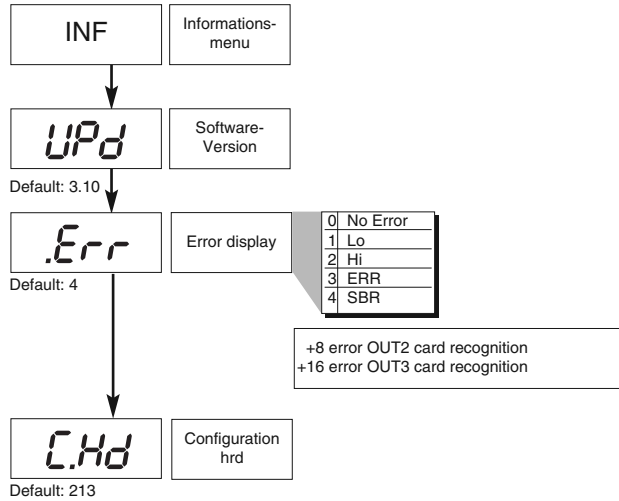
INF

Informations-menu

UPd

Software-Version

Default: 3.10

.Err

Error display

| 0 | No Error |
|---|---|
| 1 | Lo |
| 2 | Hi |
| 3 | ERR |
| 4 | SBR |

Default: 4

+8 error OUT2 card recognition
+16 error OUT3 card recognition

C.Hd

Configuration hrd

Default: 213